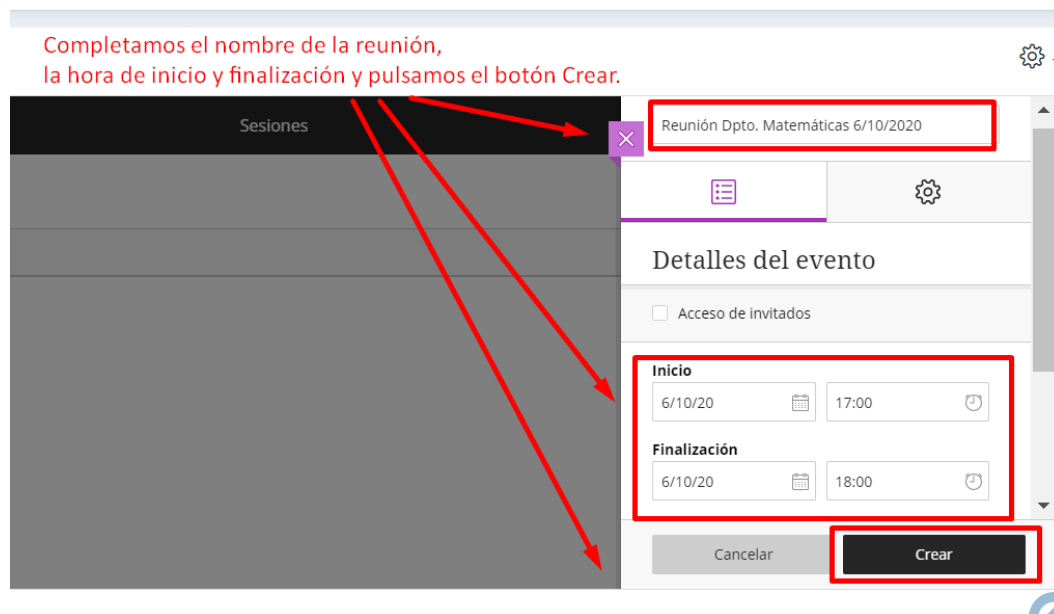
Completamos el nombre de la reunión, la hora de inicio y finalización y pulsamos el botón Crear.

Sesiones

Reunión Dpto. Matemáticas 6/10/2020

Detalles del evento

Acceso de invitados

Inicio

6/10/20

17:00

Finalización

6/10/20

18:00

Cancelar

Crear